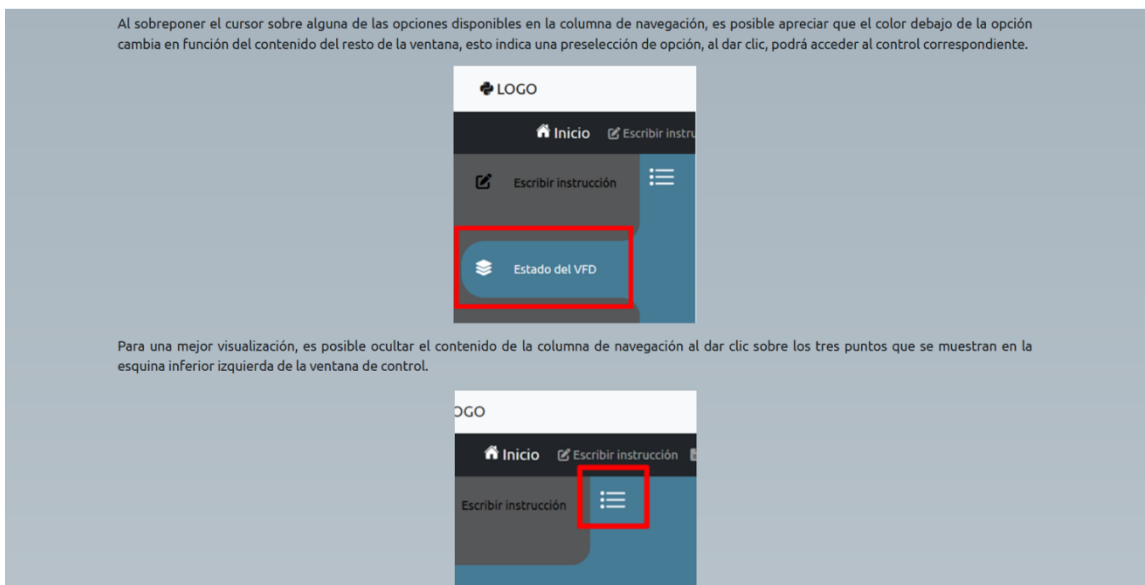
Al sobreponer el cursor sobre alguna de las opciones disponibles en la columna de navegación, es posible apreciar que el color debajo de la opción cambia en función del contenido del resto de la ventana, esto indica una preselección de opción, al dar clic, podrá acceder al control correspondiente.

LOGO

Inicio Escribir instru

Escribir instrucción

Estado del VFD

Para una mejor visualización, es posible ocultar el contenido de la columna de navegación al dar clic sobre los tres puntos que se muestran en la esquina inferior izquierda de la ventana de control.

OGO

Inicio Escribir instrucción

Escribir instrucción